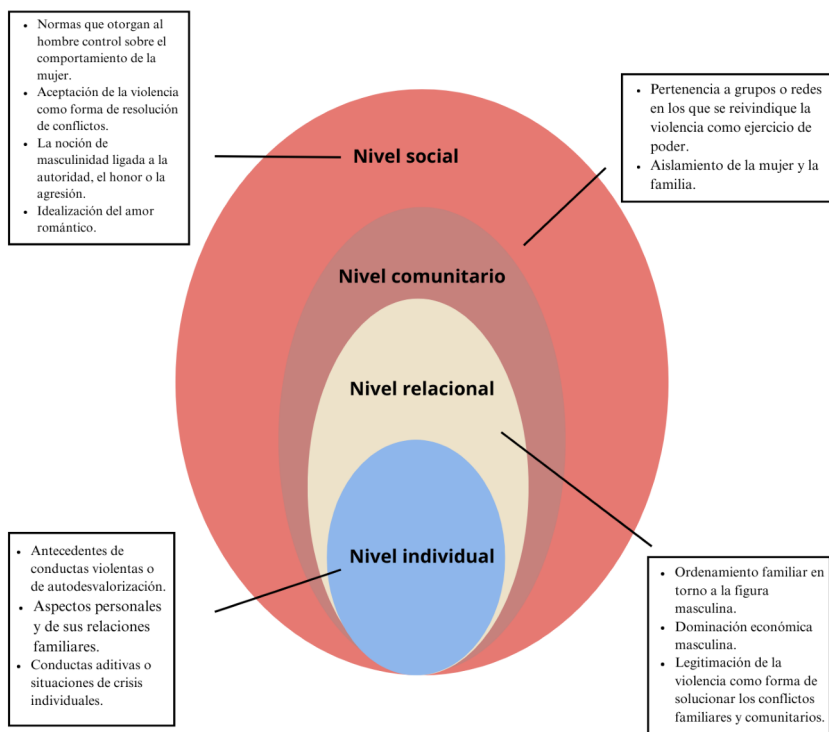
- Normas que otorgan al hombre control sobre el comportamiento de la mujer.
- Aceptación de la violencia como forma de resolución de conflictos.
- La noción de masculinidad ligada a la autoridad, el honor o la agresión.
- Idealización del amor romántico.

- Pertenencia a grupos o redes en los que se reivindique la violencia como ejercicio de poder.
- Aislamiento de la mujer y la familia.

Nivel social

Nivel comunitario

Nivel relacional

Nivel individual

- Antecedentes de conductas violentas o de autodesvalorización.
- Aspectos personales y de sus relaciones familiares.
- Conductas aditivas o situaciones de crisis individuales.

- Ordenamiento familiar en torno a la figura masculina.
- Dominación económica masculina.
- Legitimación de la violencia como forma de solucionar los conflictos familiares y comunitarios.